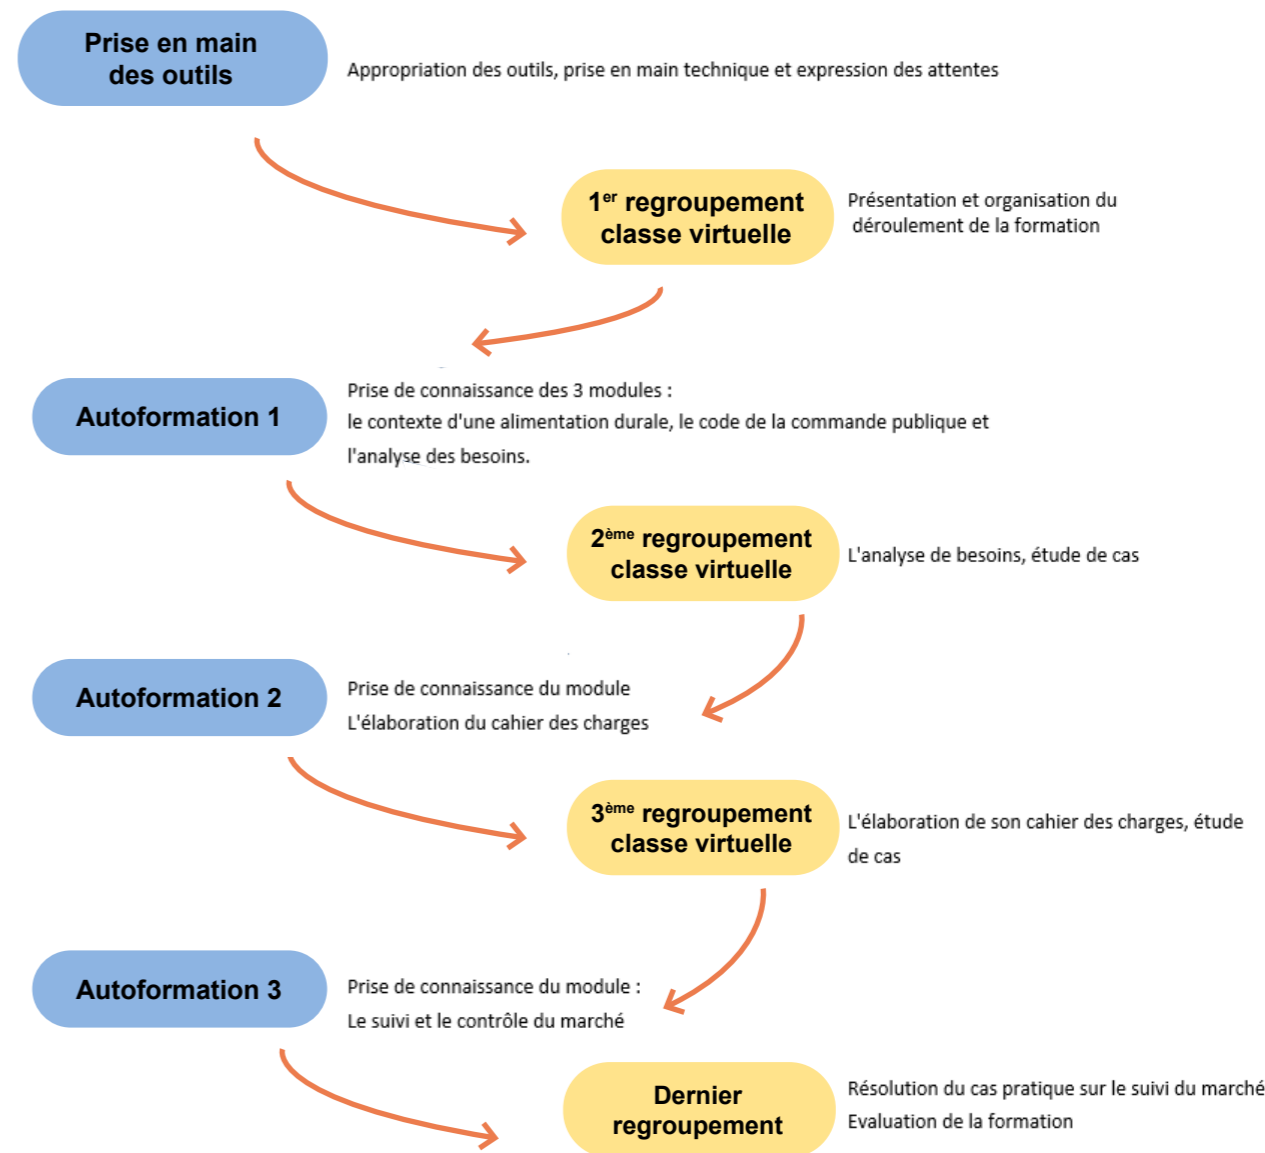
Prise en main des outils

Appropriation des outils, prise en main technique et expression des attentes

$1^{er}$ regroupement classe virtuelle

Présentation et organisation du déroulement de la formation

Autoformation 1

Prise de connaissance des 3 modules :
le contexte d'une alimentation durale, le code de la commande publique et l'analyse des besoins.

$2^{ème}$ regroupement classe virtuelle

L'analyse de besoins, étude de cas

Autoformation 2

Prise de connaissance du module
L'élaboration du cahier des charges

$3^{ème}$ regroupement classe virtuelle

L'élaboration de son cahier des charges, étude de cas

Autoformation 3

Prise de connaissance du module :
Le suivi et le contrôle du marché

Dernier regroupement

Résolution du cas pratique sur le suivi du marché
Evaluation de la formation